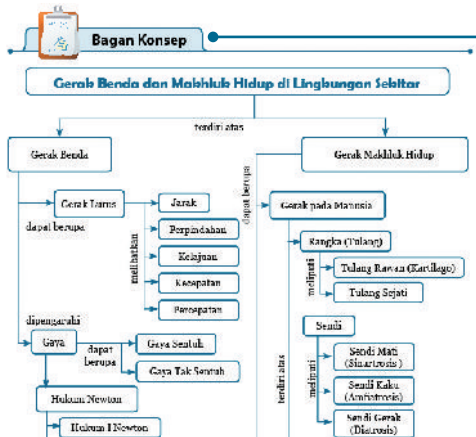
Bagan Konsep

Gerak Benda dan Makhluk Hidup di Lingkungan Sekitar

terdiri atas

Gerak Benda

Gerak Lurus

dapat berupa

melibatkan

Jarak

Perpindahan

Kelajuan

Kecepatan

Percepatan

dipengaruhi

Gaya

dapat berupa

Gaya Sentuh

Gaya Tak Sentuh

Hukum Newton

Hukum I Newton

Gerak Makhluk Hidup

dapat berupa

Gerak pada Manusia

Rangka (Tulang)

meliputi

Tulang Rawan (Kartilago)

Tulang Sejati

terdiri atas

Sendi

meliputi

Sendi Mati (Sinartrosis)

Sendi Kaku (Amfiartrosis)

Sendi Gerak (Diatrosis)